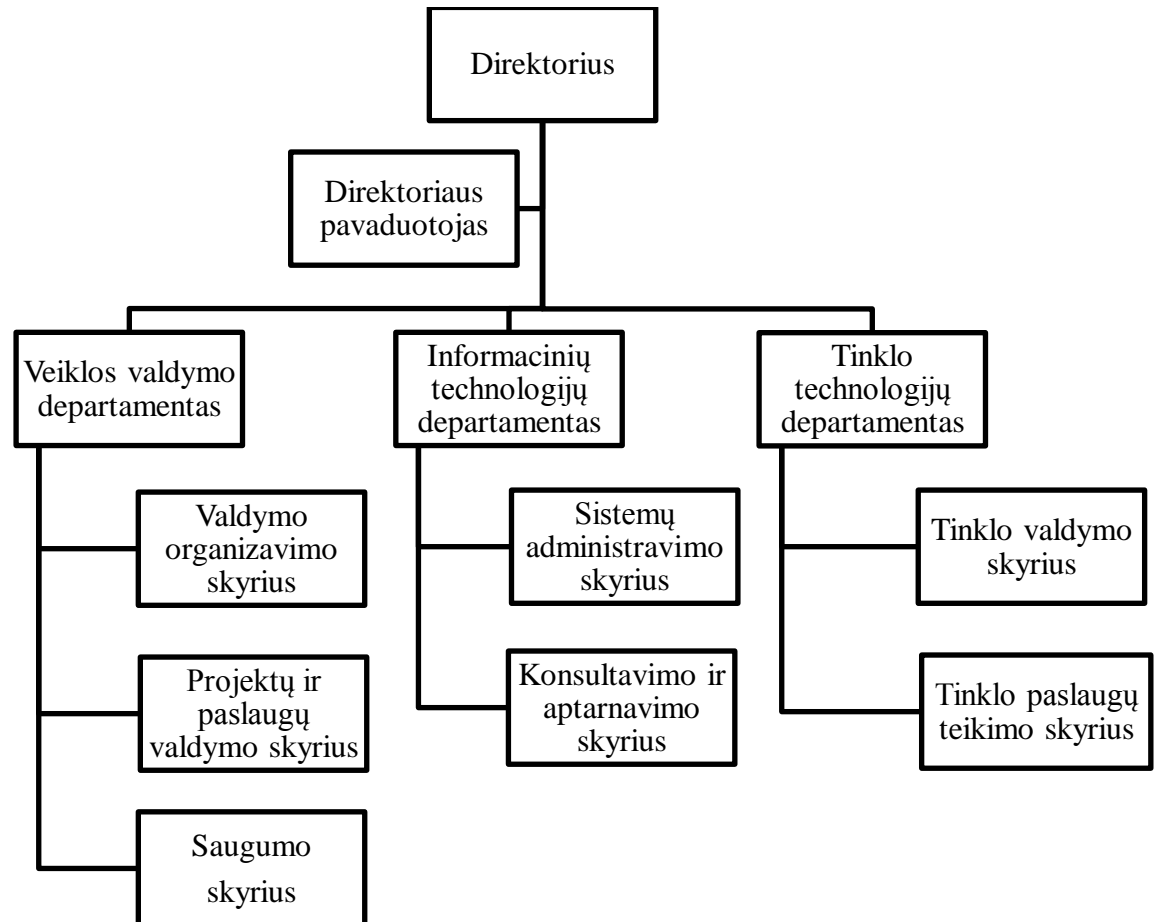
Direktorius

Direktoriaus pavaduotojas

Veiklos valdymo departamentas

Informacinių technologijų departamentas

Tinklo technologijų departamentas

Valdymo organizavimo skyrius

Projektų ir paslaugų valdymo skyrius

Saugumo skyrius

Sistemų administravimo skyrius

Konsultavimo ir aptarnavimo skyrius

Tinklo valdymo skyrius

Tinklo paslaugų teikimo skyrius